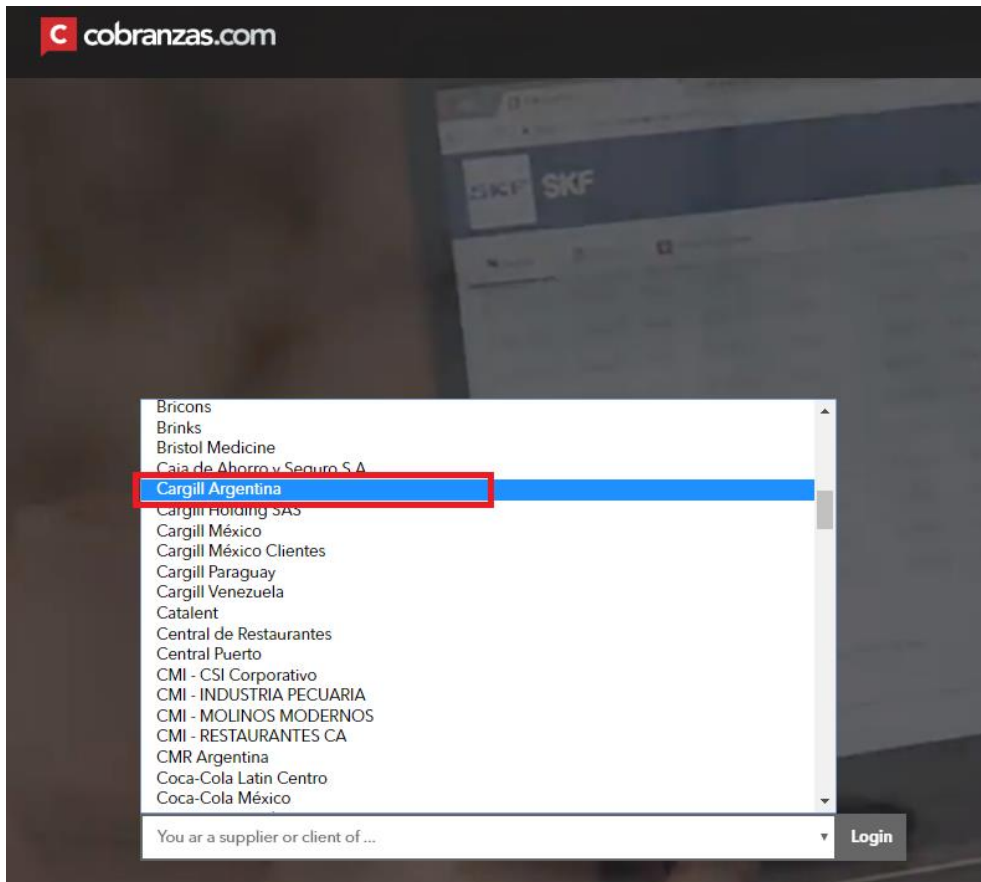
c cobranzas.com

SKF SKF

Bricons
Brinks
Bristol Medicine
Caja de Ahorro y Seguro S.A.
Cargill Argentina
Cargill Holding SAS
Cargill México
Cargill México Clientes
Cargill Paraguay
Cargill Venezuela
Catalent
Central de Restaurantes
Central Puerto
CMI - CSI Corporativo
CMI - INDUSTRIA PECUARIA
CMI - MOLINOS MODERNOS
CMI - RESTAURANTES CA
CMR Argentina
Coca-Cola Latin Centro
Coca-Cola México

You ar a supplier or client of ...

Login